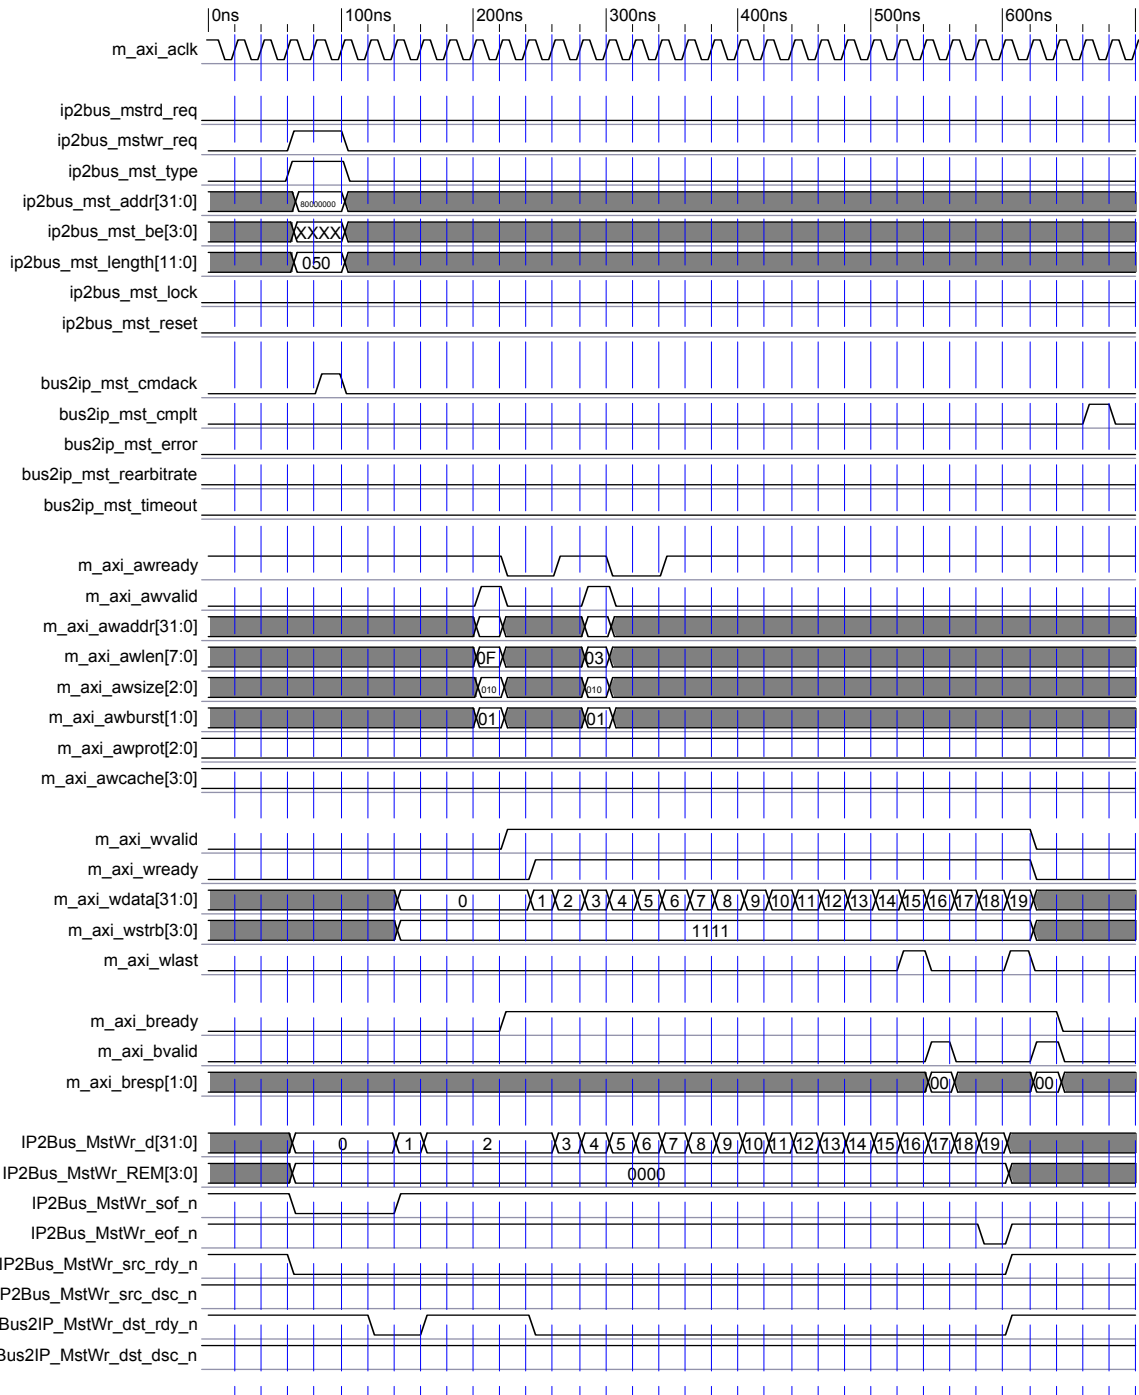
0ns
100ns
200ns
300ns
400ns
500ns
600ns

m_axi_aclk

ip2bus_mstrd_req
ip2bus_mstwr_req
ip2bus_mst_type
ip2bus_mst_addr[31:0] 80000000
ip2bus_mst_be[3:0] XXXX
ip2bus_mst_length[11:0] 050
ip2bus_mst_lock
ip2bus_mst_reset

bus2ip_mst_cmdack
bus2ip_mst_cmplt
bus2ip_mst_error
bus2ip_mst_rearbitrate
bus2ip_mst_timeout

m_axi_awready
m_axi_awvalid
m_axi_awaddr[31:0]
m_axi_awlen[7:0] 0F 03
m_axi_awsize[2:0] 010 010
m_axi_awburst[1:0] 01 01
m_axi_awprot[2:0]
m_axi_awcache[3:0]

m_axi_wvalid
m_axi_wready
m_axi_wdata[31:0] 0 1 2 3 4 5 6 7 8 9 10 11 12 13 14 15 16 17 18 19
m_axi_wstrb[3:0] 1111
m_axi_wlast

m_axi_bready
m_axi_bvalid
m_axi_bresp[1:0] 00 00

IP2Bus_MstWr_d[31:0] 0 1 2 3 4 5 6 7 8 9 10 11 12 13 14 15 16 17 18 19
IP2Bus_MstWr_REM[3:0] 0000
IP2Bus_MstWr_sof_n
IP2Bus_MstWr_eof_n
IP2Bus_MstWr_src_rdy_n
IP2Bus_MstWr_src_dsc_n
Bus2IP_MstWr_dst_rdy_n
Bus2IP_MstWr_dst_dsc_n